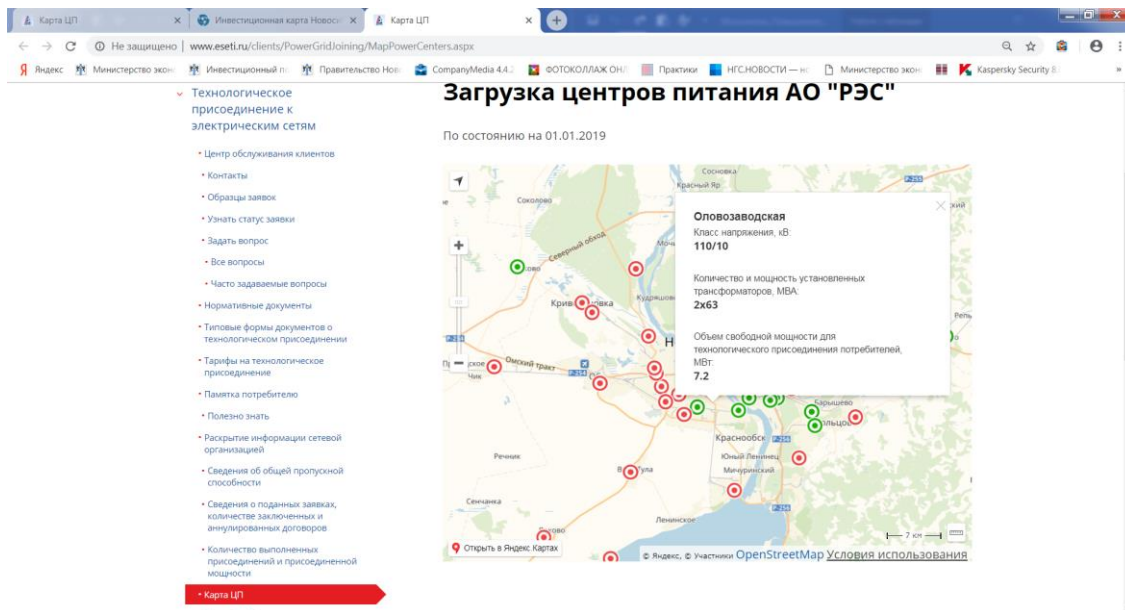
Карта ЦП ×
Инвестиционная карта Новос ×
Карта ЦП ×

Не защищено | www.eseti.ru/clients/PowerGridJoining/MapPowerCenters.aspx

Яндекс Министерство экон Инвестиционный п Правительство Нов CompanyMedia 4.4.2 ФОТОКОЛЛАЖ ОНЛ Практики НГС.НОВОСТИ — нс Министерство экон Kaspersky Security 8

Технологическое присоединение к электрическим сетям

• Центр обслуживания клиентов
• Контакты
• Образцы заявок
• Узнать статус заявки
• Задать вопрос
• Все вопросы
• Часто задаваемые вопросы
• Нормативные документы
• Типовые формы документов о технологическом присоединении
• Тарифы на технологическое присоединение
• Памятка потребителю
• Полезно знать
• Раскрытие информации сетевой организацией
• Сведения об общей пропускной способности
• Сведения о поданных заявках, количестве заключенных и аннулированных договоров
• Количество выполненных присоединений и присоединенной мощности
• Карта ЦП

Загрузка центров питания АО "РЭС"

По состоянию на 01.01.2019

Сосновка
Красный Яр
Соколово
Северный обход
Кудряшовский
Крив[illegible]вка
Омский тракт
Р-254
Р-255
Барышево
Краснообск
Речник
Юный Ленинец
Мичуринский
Сенчанка
Ленинское
Реть
Н
Чик

Оловозаводская
Класс напряжения, кВ:
110/10

Количество и мощность установленных трансформаторов, МВА:
2x63

Объем свободной мощности для технологического присоединения потребителей, МВт:
7.2

Открыть в Яндекс Картах
© Яндекс, © Участники OpenStreetMap Условия использования
7 км